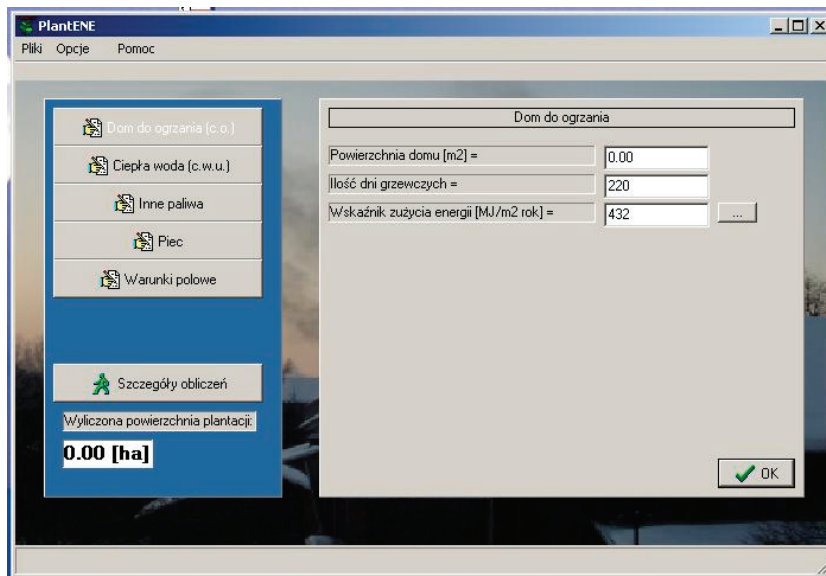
PlantENE

Pliki Opcje Pomoc

Dom do ogrzania (c.o.)

Ciepła woda (c.w.u.)

Inne paliwa

Piec

Warunki polowe

Szczegóły obliczeń

Wyliczona powierzchnia plantacji:

0.00 [ha]

Dom do ogrzania

Powierzchnia domu [m2] = 0.00

Ilość dni grzewczych = 220

Wskaźnik zużycia energii [MJ/m2 rok] = 432 ...

OK